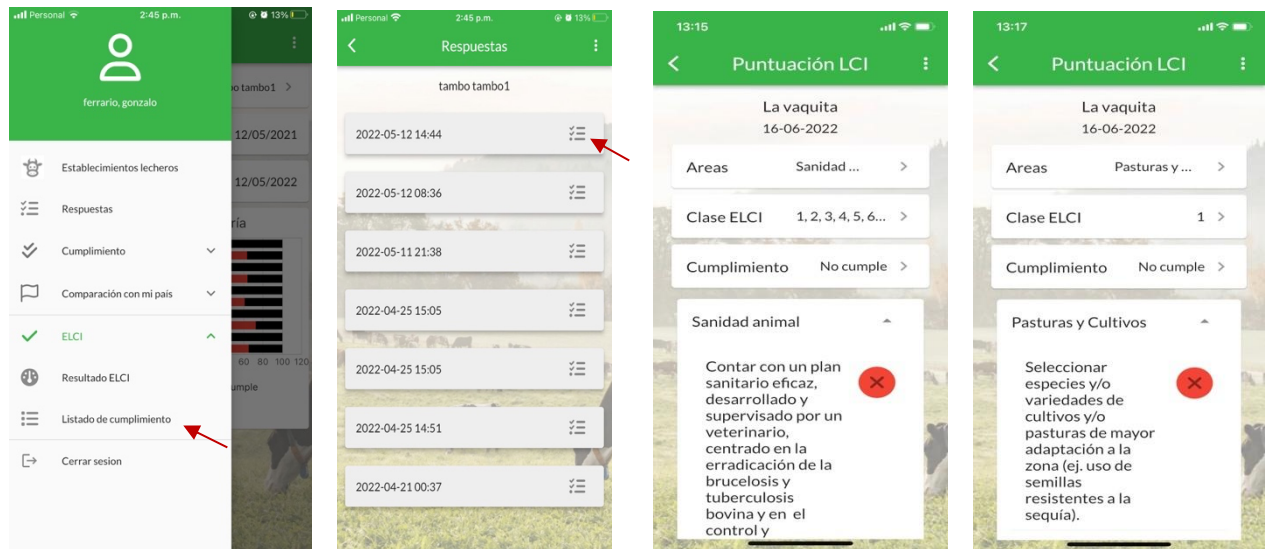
Personal 2:45 p.m. 13%

ferrario, gonzalo

Establecimientos lecheros

Respuestas

Cumplimiento

Comparación con mi país

ELCI

Resultado ELCI

Listado de cumplimiento

Cerrar sesion

tambo tambo1
12/05/2021
12/05/2022
ría
60 80 100 120
umple

Personal 2:45 p.m. 13%

Respuestas

tambo tambo1

2022-05-12 14:44

2022-05-12 08:36

2022-05-11 21:38

2022-04-25 15:05

2022-04-25 15:05

2022-04-25 14:51

2022-04-21 00:37

13:15

Puntuación LCI

La vaquita
16-06-2022

Areas Sanidad ...

Clase ELCI 1, 2, 3, 4, 5, 6...

Cumplimiento No cumple

Sanidad animal

Contar con un plan sanitario eficaz, desarrollado y supervisado por un veterinario, centrado en la erradicación de la brucelosis y tuberculosis bovina y en el control y

13:17

Puntuación LCI

La vaquita
16-06-2022

Areas Pasturas y ...

Clase ELCI 1

Cumplimiento No cumple

Pasturas y Cultivos

Seleccionar especies y/o variedades de cultivos y/o pasturas de mayor adaptación a la zona (ej. uso de semillas resistentes a la sequía).